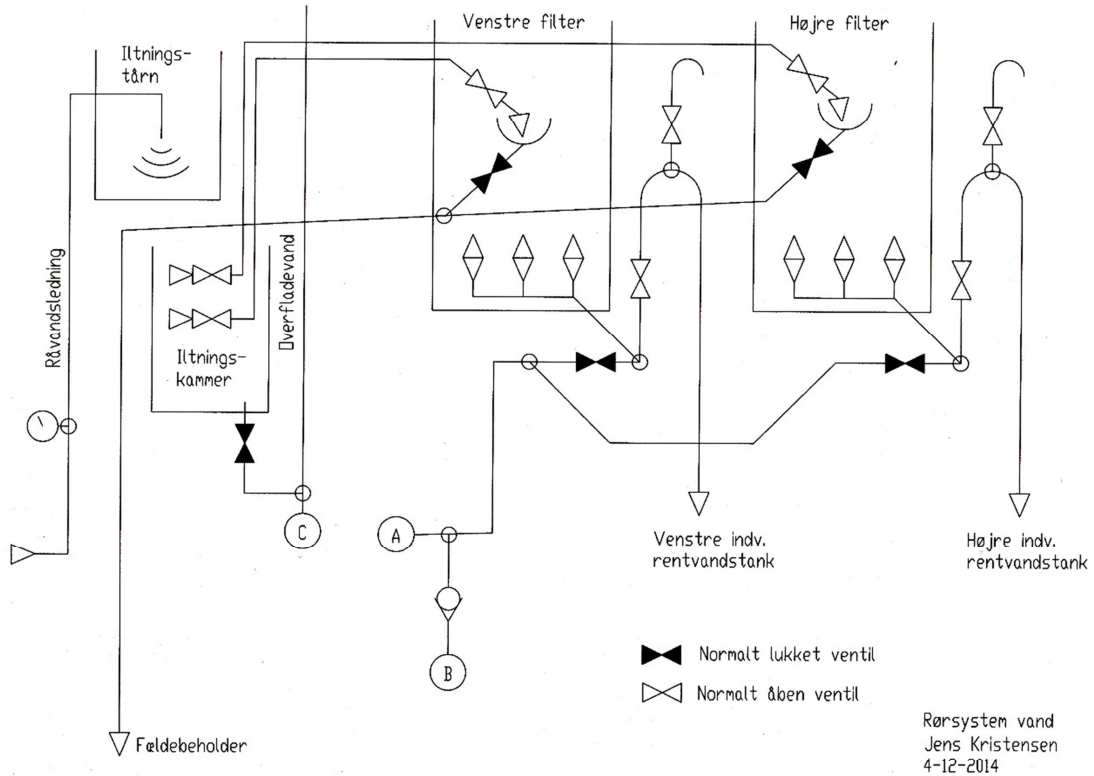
Venstre filter

Højre filter

Iltningstårn

Råvandsledning

Overfladevand

Iltningskammer

C

A

B

Venstre indv. rentvandstank

Højre indv. rentvandstank

Normalt lukket ventil

Normalt åben ventil

Fældebeholder

Rørsystem vand
Jens Kristensen
4-12-2014